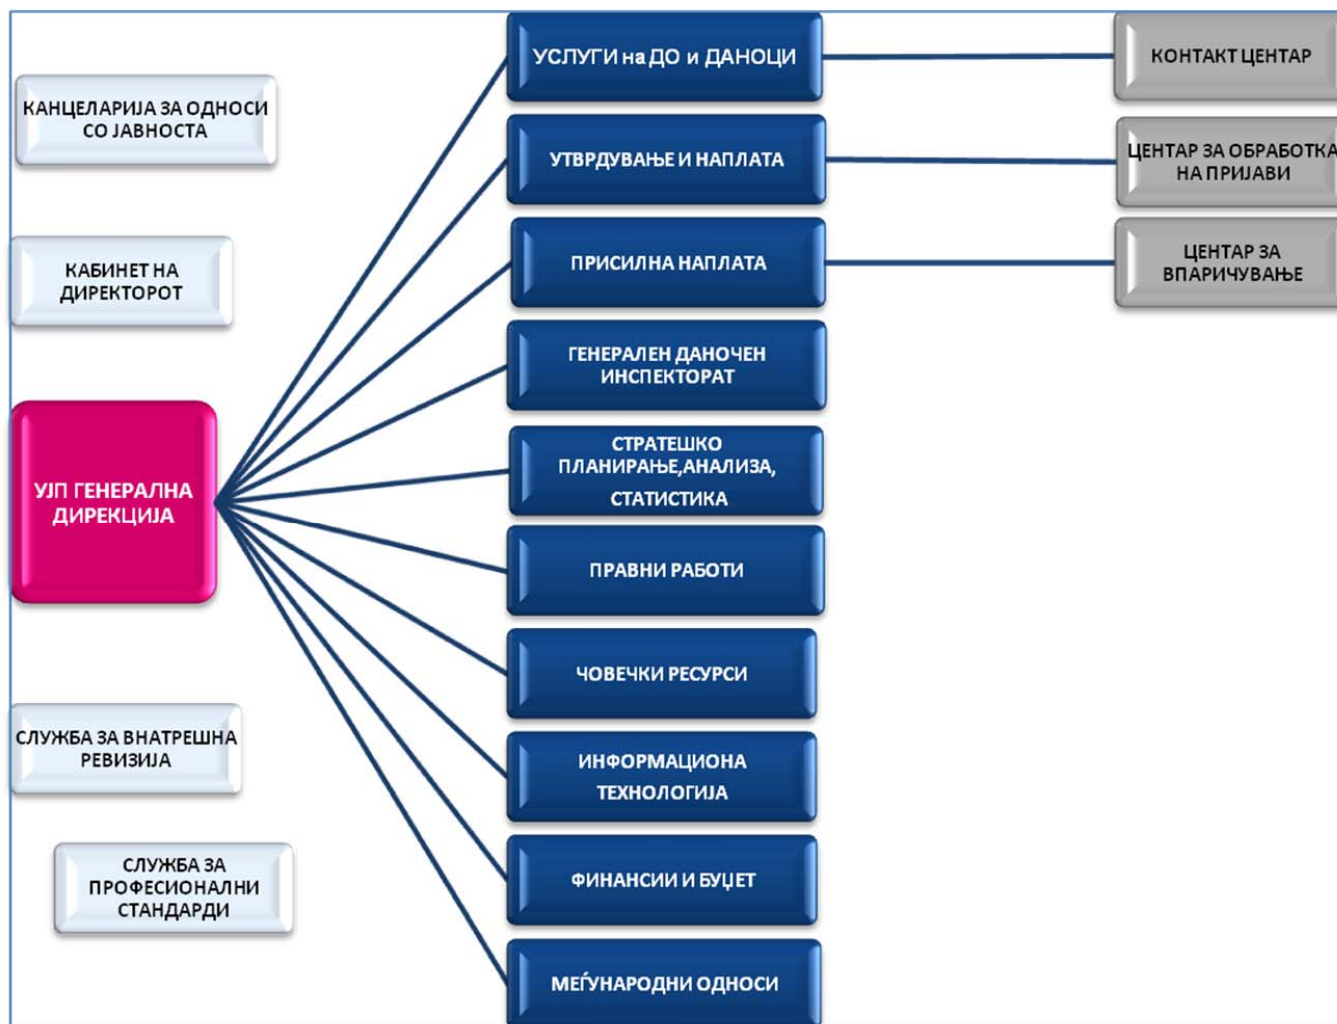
КАНЦЕЛАРИЈА ЗА ОДНОСИ СО ЈАВНОСТА

КАБИНЕТ НА ДИРЕКТОРОТ

УЈП ГЕНЕРАЛНА ДИРЕКЦИЈА

СЛУЖБА ЗА ВНАТРЕШНА РЕВИЗИЈА

СЛУЖБА ЗА ПРОФЕСИОНАЛНИ СТАНДАРДИ

УСЛУГИ на ДО и ДАНОЦИ

УТВРДУВАЊЕ И НАПЛАТА

ПРИСИЛНА НАПЛАТА

ГЕНЕРАЛЕН ДАНОЧЕН ИНСПЕКТОРАТ

СТРАТЕШКО ПЛАНИРАЊЕ,АНАЛИЗА, СТАТИСТИКА

ПРАВНИ РАБОТИ

ЧОВЕЧКИ РЕСУРСИ

ИНФОРМАЦИОНА ТЕХНОЛОГИЈА

ФИНАНСИИ И БУЏЕТ

МЕЃУНАРОДНИ ОДНОСИ

КОНТАКТ ЦЕНТАР

ЦЕНТАР ЗА ОБРАБОТКА НА ПРИЈАВИ

ЦЕНТАР ЗА ВПАРИЧУВАЊЕ